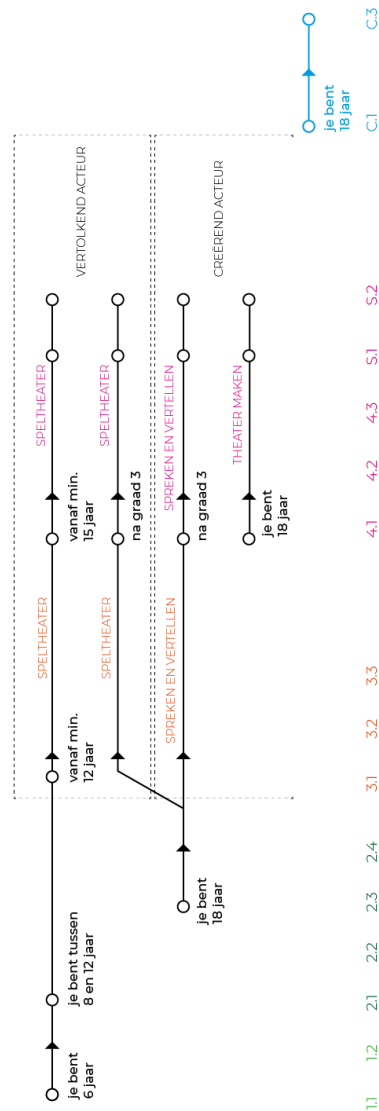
je bent 18 jaar

C.1

C.3

VERTOLKEND ACTEUR

CREËREND ACTEUR

SPELTHEATER

SPELTHEATER

SPREKEN EN VERTELLEN

THEATER MAKEN

vanaf min. 15 jaar

na graad 3

na graad 3

je bent 18 jaar

SPELTHEATER

SPELTHEATER

SPREKEN EN VERTELLEN

vanaf min. 12 jaar

je bent 18 jaar

je bent tussen 8 en 12 jaar

je bent 6 jaar

1.1 1.2 2.1 2.2 2.3 2.4 3.1 3.2 3.3 4.1 4.2 4.3 S.1 S.2